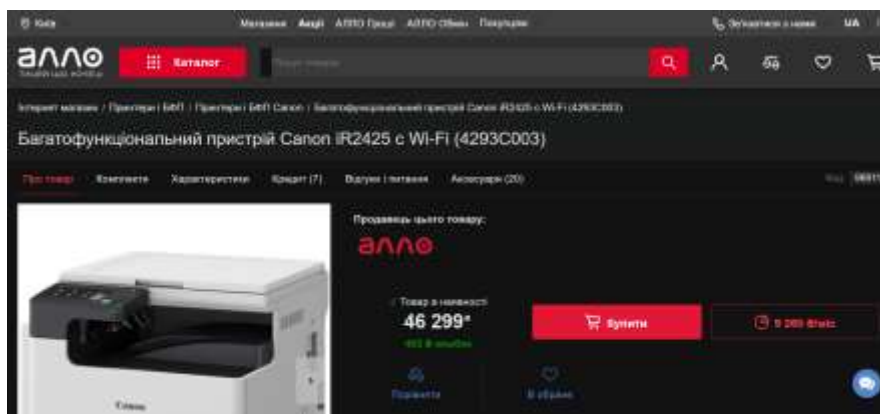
Київ Магазини Акції АЛЛО Гроші АЛЛО Обмін Покупцям Зв'язатися з нами UA

алло

Каталог

Пошук товарів

Інтернет магазин / Принтери і БФП / Принтери і БФП Canon / Багатофункціональний пристрій Canon iR2425 с Wi-Fi (4293C003)

Багатофункціональний пристрій Canon iR2425 с Wi-Fi (4293C003)

Про товар Комплекти Характеристики Кредит (7) Відгуки і питання Аксесуари (20)

Продавець цього товару:

алло

Товар в наявності

46 299₴

Купити

Порівняти В обране

Canon